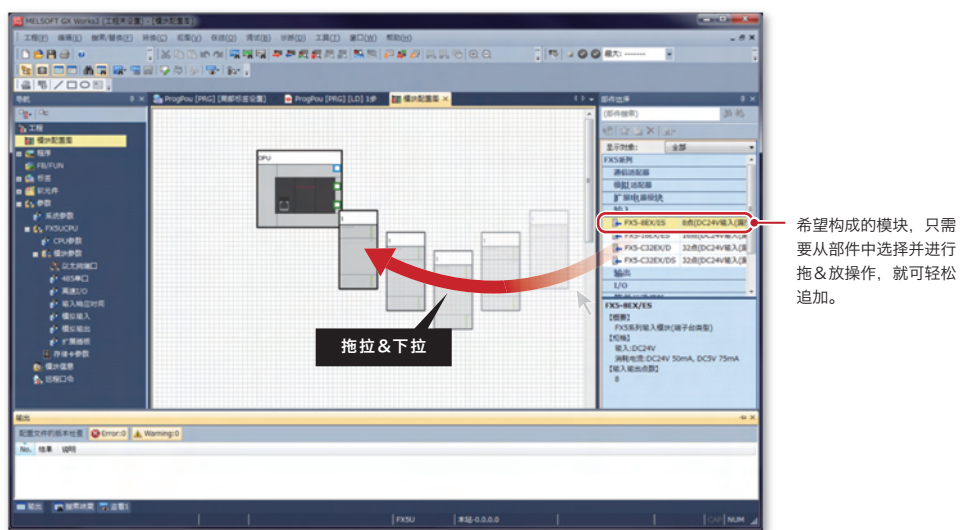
MELSOFT GX Works3 [工程未设置] - [模块配置图]

工程(P) 编辑(E) 搜索/替换(F) 转换(C) 视图(V) 在线(O) 调试(B) 诊断(D) 工具(T) 窗口(W) 帮助(H)

导航

工程
模块配置图
程序
FB/FUN
标签
软元件
参数
系统参数
FX5UCPU
CPU参数
模块参数
以太网端口
485串口
高速I/O
输入响应时间
模拟输入
模拟输出
扩展插板
存储卡参数
模块信息
远程口令

ProgPou [PRG] [局部标签设置]
ProgPou [PRG] [LD] 1步
模块配置图

CPU

拖拉&下拉

部件选择
(部件搜索)
显示对象: 全部
FX5系列
通信适配器
模拟适配器
扩展电源模块
输入
FX5-8EX/ES 8点(DC24V输入(漏
FX5-16EX/ES
FX5-C32EX/D 32点(DC24V输入(漏
FX5-C32EX/DS 32点(DC24V输入(漏
输出
I/O

FX5-8EX/ES
【概要】
FX5系列输入模块(端子台类型)
【规格】
输入:DC24V
消耗电流:DC24V 50mA, DC5V 75mA
【输入输出点数】
8

输出
配置文件的版本检查 Error:0 Warning:0
No. 结果 说明

输出 搜索结果 监看1

FX5U 本站-0.0.0.0 CAP NUM

希望构成的模块，只需要从部件中选择并进行拖&放操作，就可轻松追加。